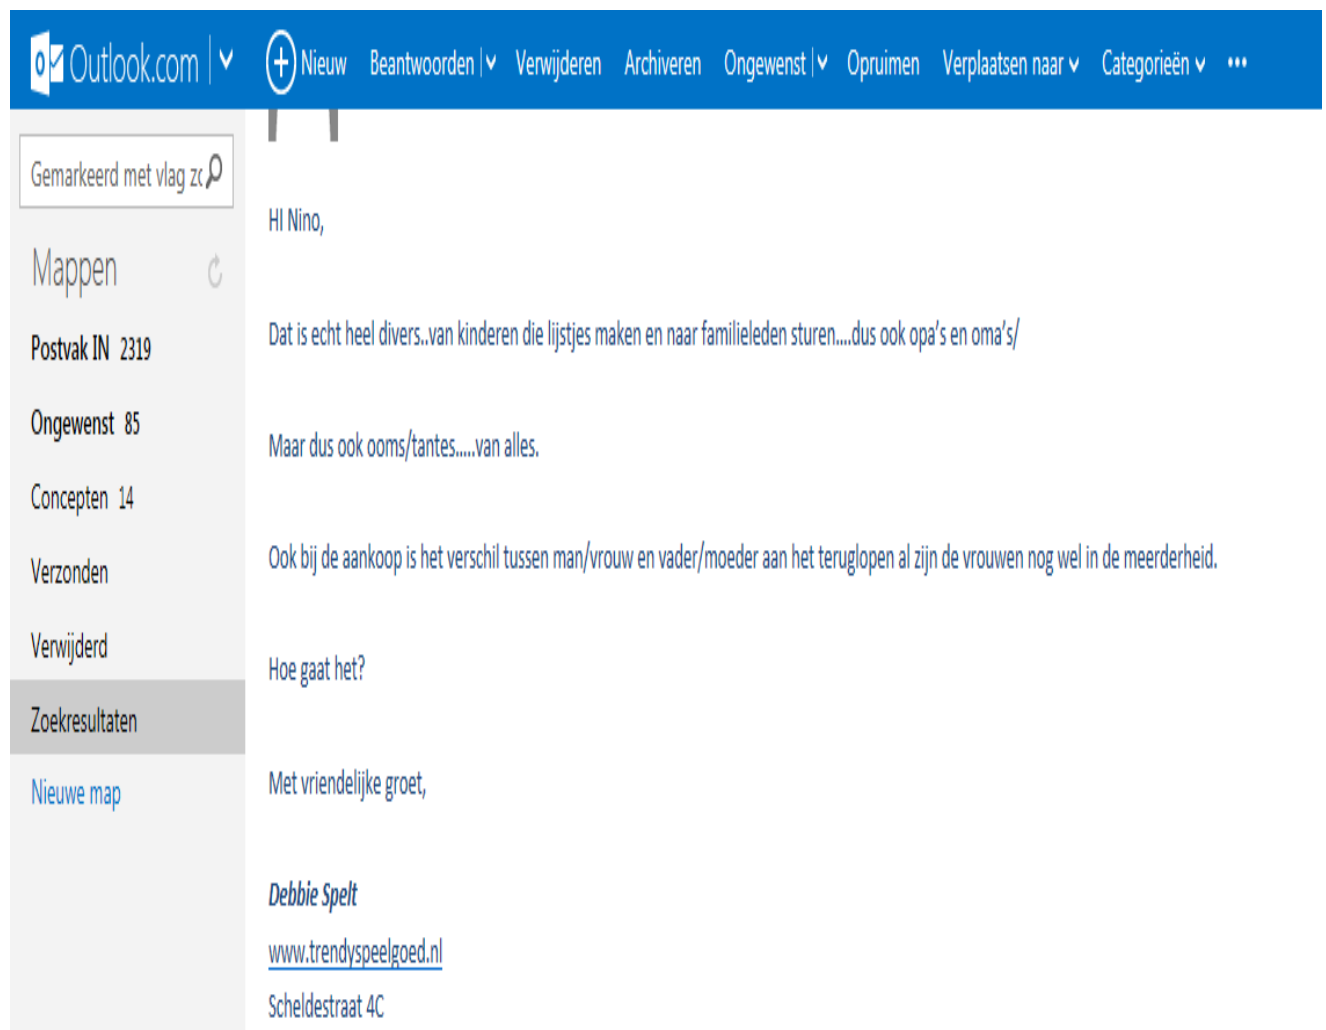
Outlook.com | Nieuw Beantwoorden | Verwijderen Archiveren Ongewenst | Opruimen Verplaatsen naar Categorieën •••

Gemarkeerd met vlag zc

Mappen

Postvak IN 2319

Ongewenst 85

Concepten 14

Verzonden

Verwijderd

Zoekresultaten

Nieuwe map

HI Nino,

Dat is echt heel divers..van kinderen die lijstjes maken en naar familieleden sturen....dus ook opa's en oma's/

Maar dus ook ooms/tantes.....van alles.

Ook bij de aankoop is het verschil tussen man/vrouw en vader/moeder aan het teruglopen al zijn de vrouwen nog wel in de meerderheid.

Hoe gaat het?

Met vriendelijke groet,

Debbie Spelt

www.trendyspeelgoed.nl

Scheldestraat 4C